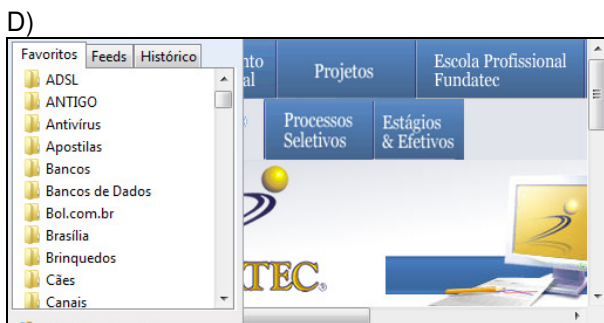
D)

Favoritos | Feeds | Histórico

ADSL
ANTIGO
Antivírus
Apostilas
Bancos
Bancos de Dados
Bol.com.br
Brasília
Brinquedos
Cães
Canais

nto
al

Projetos

Escola Profissional Fundatec

Processos Seletivos

Estágios & Efetivos

TEC®